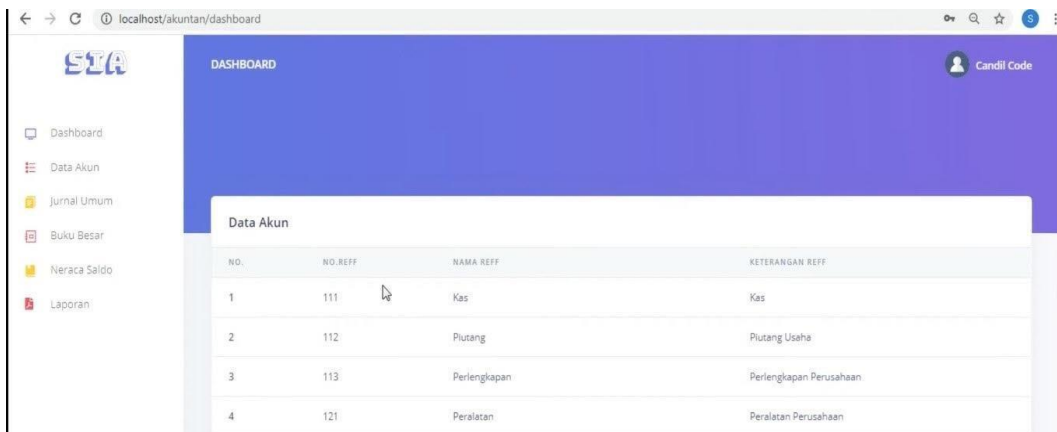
localhost/akuntan/dashboard

S

SIA

DASHBOARD

Candil Code

Dashboard

Data Akun

Jurnal Umum

Buku Besar

Neraca Saldo

Laporan

Data Akun

| NO. | NO.REFF | NAMA REFF | KETERANGAN REFF |
|---|---|---|---|
| 1 | 111 | Kas | Kas |
| 2 | 112 | Piutang | Piutang Usaha |
| 3 | 113 | Perlengkapan | Perlengkapan Perusahaan |
| 4 | 121 | Peralatan | Peralatan Perusahaan |